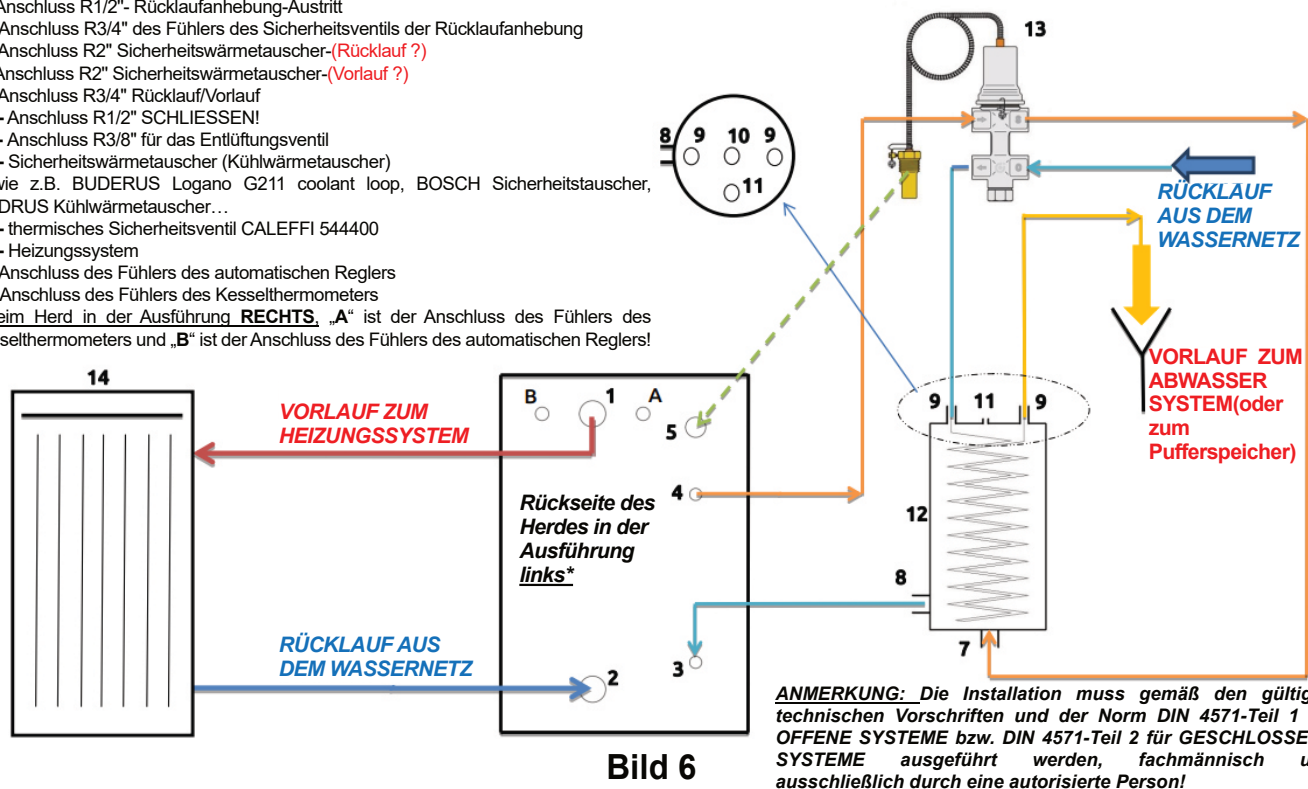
Anschluss R1/2"- Rücklaufanhebung-Austritt
Anschluss R3/4" des Fühlers des Sicherheitsventils der Rücklaufanhebung
Anschluss R2" Sicherheitswärmetauscher-(Rücklauf ?)
Anschluss R2" Sicherheitswärmetauscher-(Vorlauf ?)
Anschluss R3/4" Rücklauf/Vorlauf
- Anschluss R1/2" SCHLIESSEN!
- Anschluss R3/8" für das Entlüftungsventil
- Sicherheitswärmetauscher (Kühlwärmetauscher)
wie z.B. BUDERUS Logano G211 coolant loop, BOSCH Sicherheitstauscher, DRUS Kühlwärmetauscher…
- thermisches Sicherheitsventil CALEFFI 544400
- Heizungssystem
Anschluss des Fühlers des automatischen Reglers
Anschluss des Fühlers des Kesselthermometers
eim Herd in der Ausführung RECHTS, „A" ist der Anschluss des Fühlers des selthermometers und „B" ist der Anschluss des Fühlers des automatischen Reglers!

13

8 9 10 9
11

RÜCKLAUF AUS DEM WASSERNETZ

VORLAUF ZUM ABWASSER SYSTEM(oder zum Pufferspeicher)

14

VORLAUF ZUM HEIZUNGSSYSTEM

B 1 A
5
4

Rückseite des Herdes in der Ausführung links*

9 11 9

12

8

7

RÜCKLAUF AUS DEM WASSERNETZ

3
2

Bild 6

ANMERKUNG: Die Installation muss gemäß den gültig technischen Vorschriften und der Norm DIN 4571-Teil 1 OFFENE SYSTEME bzw. DIN 4571-Teil 2 für GESCHLOSSE SYSTEME ausgeführt werden, fachmännisch u ausschließlich durch eine autorisierte Person!